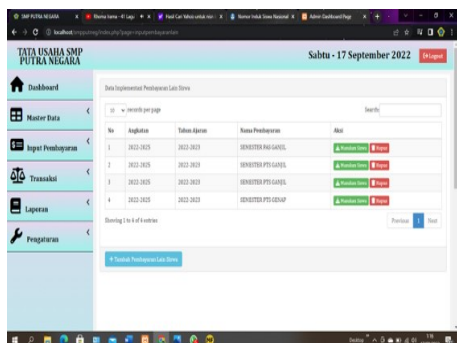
SMP PUTRA NEGARA
Nama nama - 41 Lagu
Hasil Cari 'Metode untuk mo...
Nomor Induk Siswa Nasional
Admin Dashboard Page
localhost/smpputraneg/index.php?page=inputpembayaranlain

TATA USAHA SMP PUTRA NEGARA
Sabtu - 17 September 2022
Logout

Dashboard
Master Data
Input Pembayaran
Transaksi
Laporan
Pengaturan

Data Implementasi Pembayaran Lain Siswa

10 records per page
Search:

| No | Angkatan | Tahun Ajaran | Nama Pembayaran | Aksi |
|---|---|---|---|---|
| 1 | 2022-2023 | 2022-2023 | SEMESTER PAS GANJIL | Masukkan Siswa Hapus |
| 2 | 2022-2023 | 2022-2023 | SEMESTER PTS GANJIL | Masukkan Siswa Hapus |
| 3 | 2022-2023 | 2022-2023 | SEMESTER PTS GANJIL | Masukkan Siswa Hapus |
| 4 | 2022-2023 | 2022-2023 | SEMESTER PTS GENAP | Masukkan Siswa Hapus |

Showing 1 to 4 of 4 entries
Previous 1 Next

+ Tambah Pembayaran Lain Siswa